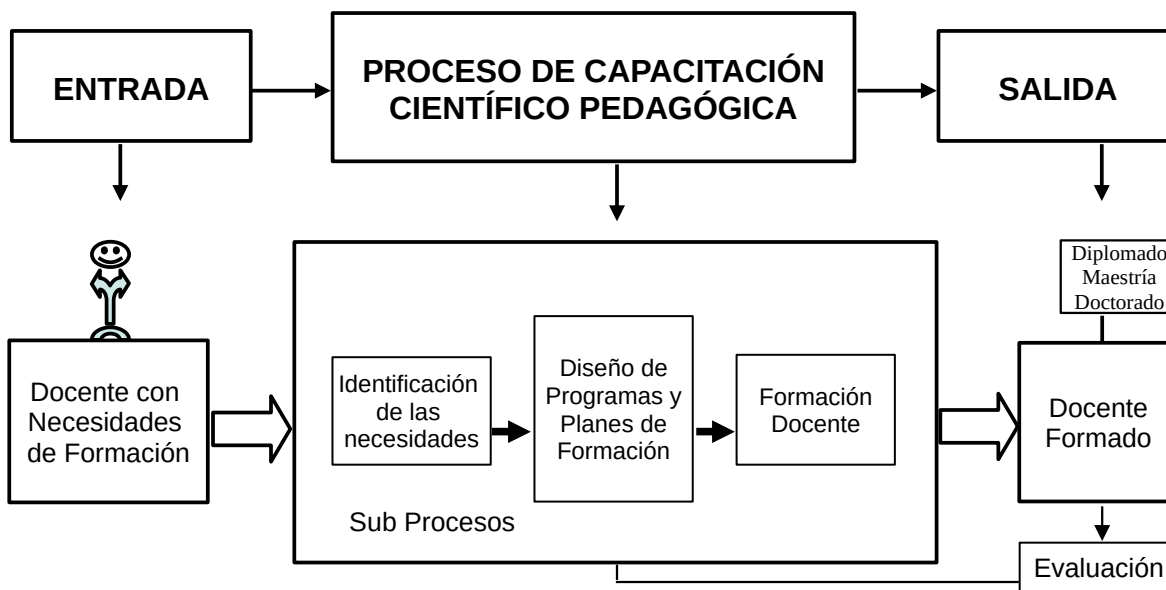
ENTRADA

PROCESO DE CAPACITACIÓN CIENTÍFICO PEDAGÓGICA

SALIDA

Docente con Necesidades de Formación

Identificación de las necesidades

Diseño de Programas y Planes de Formación

Formación Docente

Sub Procesos

Diplomado
Maestría
Doctorado

Docente Formado

Evaluación